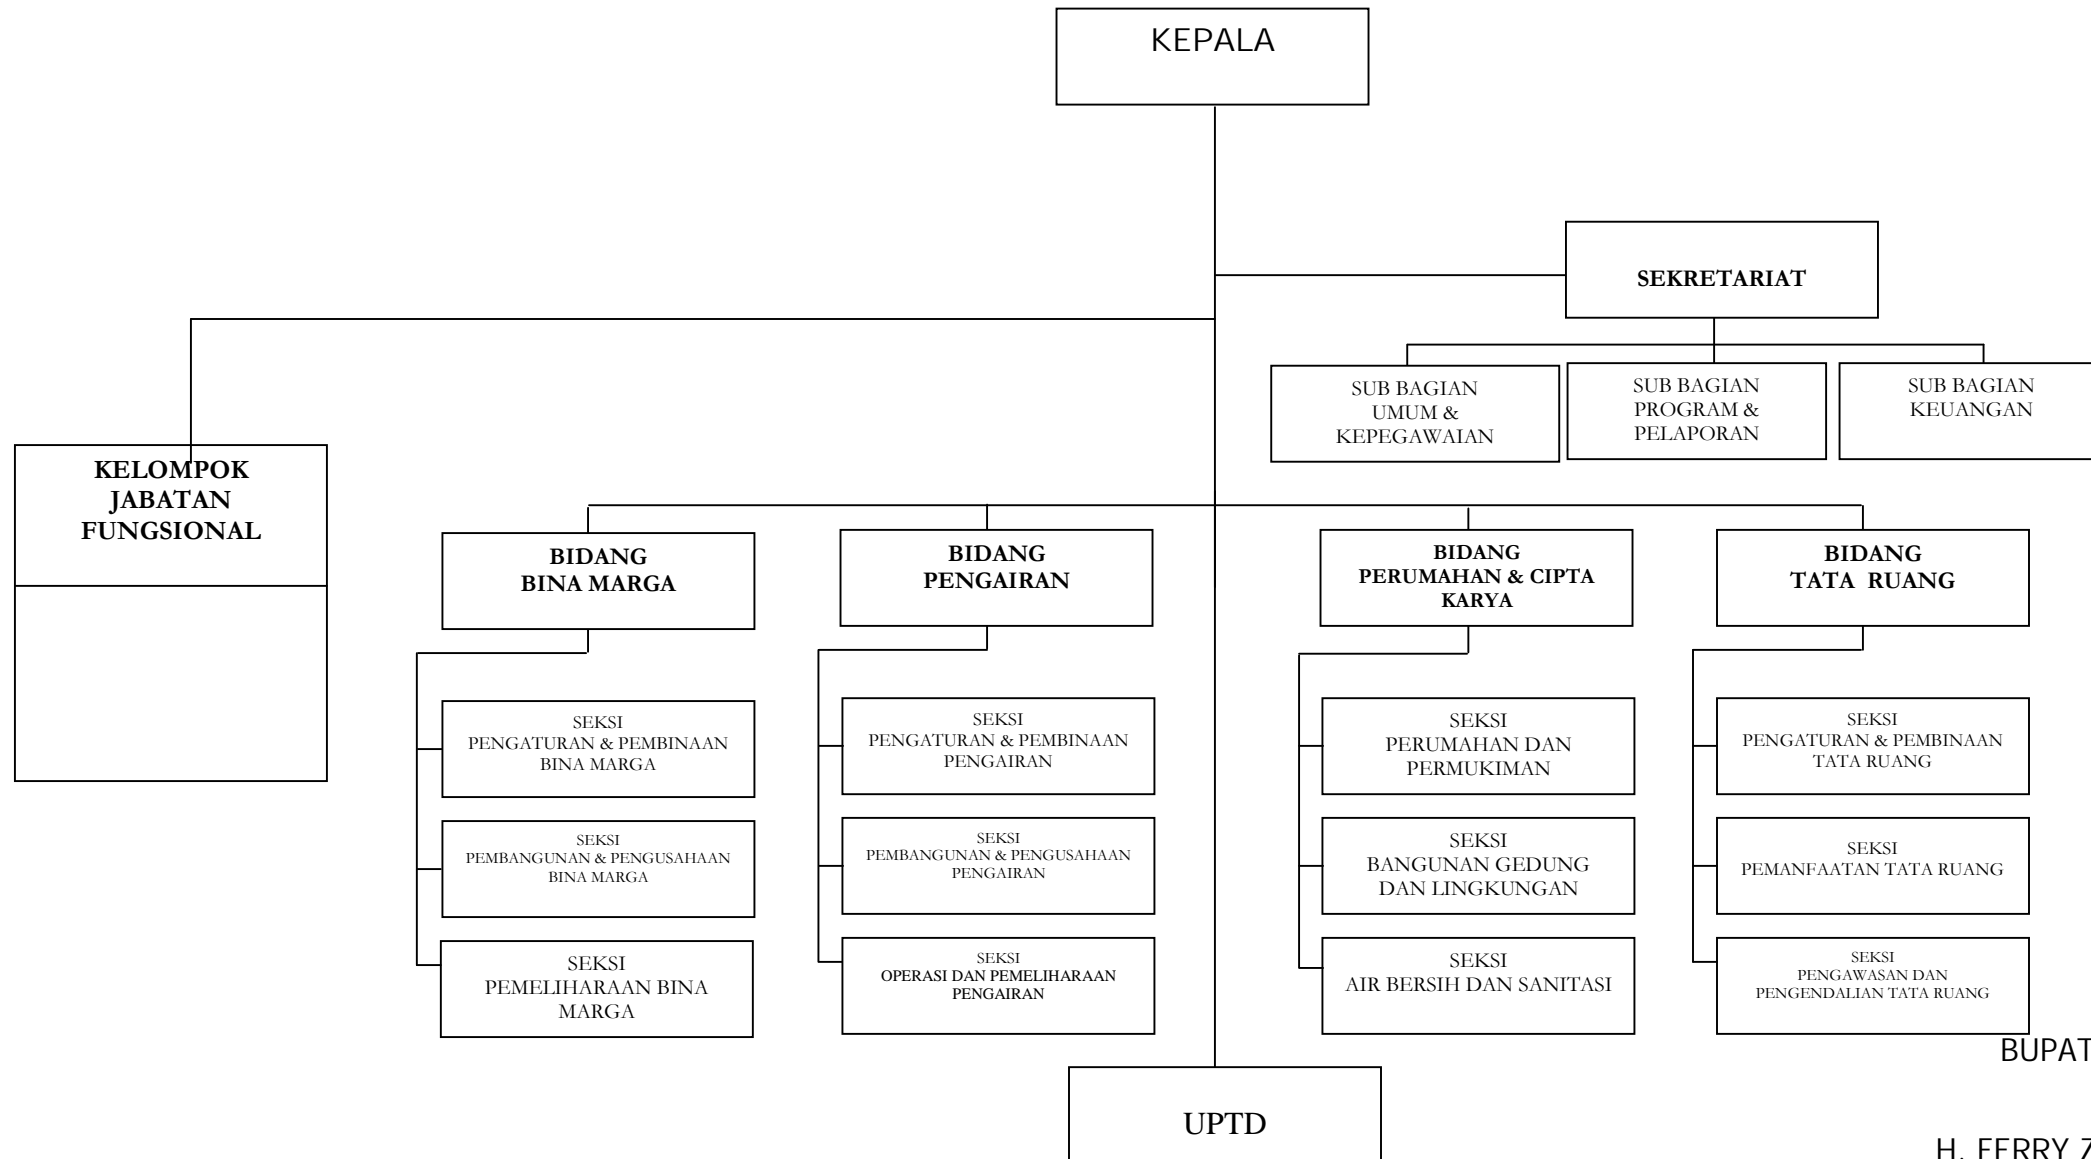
KEPALA

SEKRETARIAT

SUB BAGIAN UMUM & KEPEGAWAIAN

SUB BAGIAN PROGRAM & PELAPORAN

SUB BAGIAN KEUANGAN

KELOMPOK JABATAN FUNGSIONAL

BIDANG BINA MARGA

SEKSI PENGATURAN & PEMBINAAN BINA MARGA

SEKSI PEMBANGUNAN & PENGUSAHAAN BINA MARGA

SEKSI PEMELIHARAAN BINA MARGA

BIDANG PENGAIRAN

SEKSI PENGATURAN & PEMBINAAN PENGAIRAN

SEKSI PEMBANGUNAN & PENGUSAHAAN PENGAIRAN

SEKSI OPERASI DAN PEMELIHARAAN PENGAIRAN

BIDANG PERUMAHAN & CIPTA KARYA

SEKSI PERUMAHAN DAN PERMUKIMAN

SEKSI BANGUNAN GEDUNG DAN LINGKUNGAN

SEKSI AIR BERSIH DAN SANITASI

BIDANG TATA RUANG

SEKSI PENGATURAN & PEMBINAAN TATA RUANG

SEKSI PEMANFAATAN TATA RUANG

SEKSI PENGAWASAN DAN PENGENDALIAN TATA RUANG

UPTD

BUPAT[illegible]

H. FERRY Z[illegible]